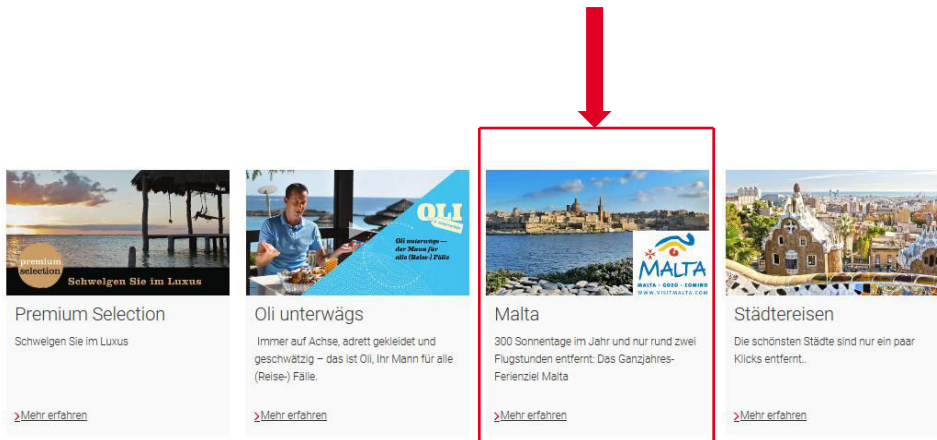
premium selection

Schwelgen Sie im Luxus

Premium Selection

Schwelgen Sie im Luxus

Mehr erfahren

OLI unterwägs

Oli unterwägs – der Mann für alle (Reise-) Fälle

Oli unterwägs

Immer auf Achse, adrett gekleidet und geschwätzig – das ist Oli, Ihr Mann für alle (Reise-) Fälle.

Mehr erfahren

MALTA

MALTA · GOZO · COMINO

WWW.VISITMALTA.COM

Malta

300 Sonnentage im Jahr und nur rund zwei Flugstunden entfernt: Das Ganzjahres-Ferienziel Malta

Mehr erfahren

Städtereisen

Die schönsten Städte sind nur ein paar Klicks entfernt..

Mehr erfahren